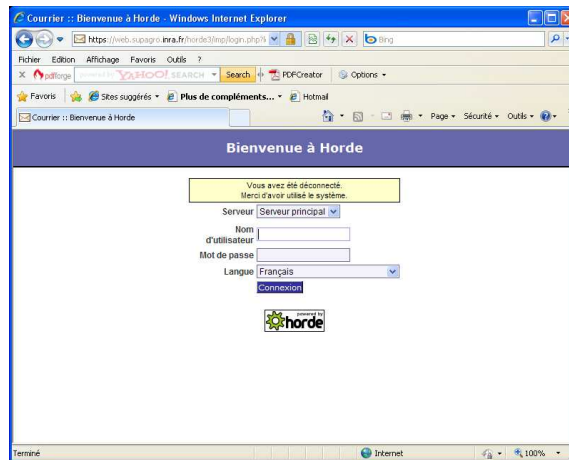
Courrier :: Bienvenue à Horde - Windows Internet Explorer

https://web.supagro.inra.fr/horde3/imp/login.php?i

Bing

Fichier Edition Affichage Favoris Outils ?

pdfforge powered by YAHOO! SEARCH Search PDFCreator Options

Favoris Sites suggérés Plus de compléments... Hotmail

Courrier :: Bienvenue à Horde

Page Sécurité Outils

Bienvenue à Horde

Vous avez été déconnecté.
Merci d'avoir utilisé le système.

Serveur Serveur principal

Nom d'utilisateur

Mot de passe

Langue Français

Connexion

powered by horde

Terminé

Internet

100%